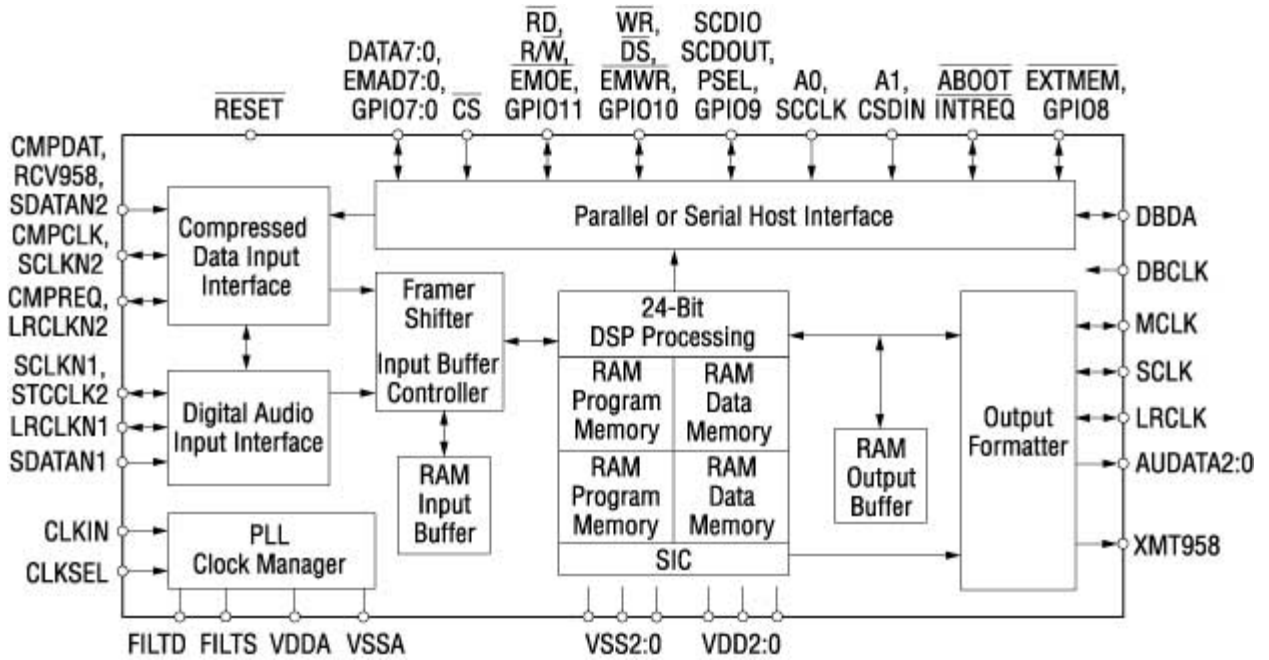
RESET

DATA7:0, EMAD7:0, GPIO7:0

$\overline{CS}$

$\overline{RD}$, $R/\overline{W}$, $\overline{EMOE}$, GPIO11

$\overline{WR}$, $\overline{DS}$, $\overline{EMWR}$, GPIO10

SCDIO SCDOUT, PSEL, GPIO9

A0, SCCLK

A1, CSDIN

$\overline{ABOOT}$ $\overline{INTREQ}$

$\overline{EXTMEM}$, GPIO8

CMPDAT, RCV958, SDATAN2

CMPCLK, SCLKN2

CMPREQ, LRCLKN2

SCLKN1, STCCLK2

LRCLKN1

SDATAN1

CLKIN

CLKSEL

Compressed Data Input Interface

Parallel or Serial Host Interface

DBDA

DBCLK

Framer Shifter

Input Buffer Controller

24-Bit DSP Processing

RAM Program Memory

RAM Data Memory

RAM Program Memory

RAM Data Memory

SIC

Digital Audio Input Interface

RAM Input Buffer

RAM Output Buffer

Output Formatter

MCLK

SCLK

LRCLK

AUDATA2:0

XMT958

PLL Clock Manager

FILTD FILTS VDDA VSSA

VSS2:0

VDD2:0